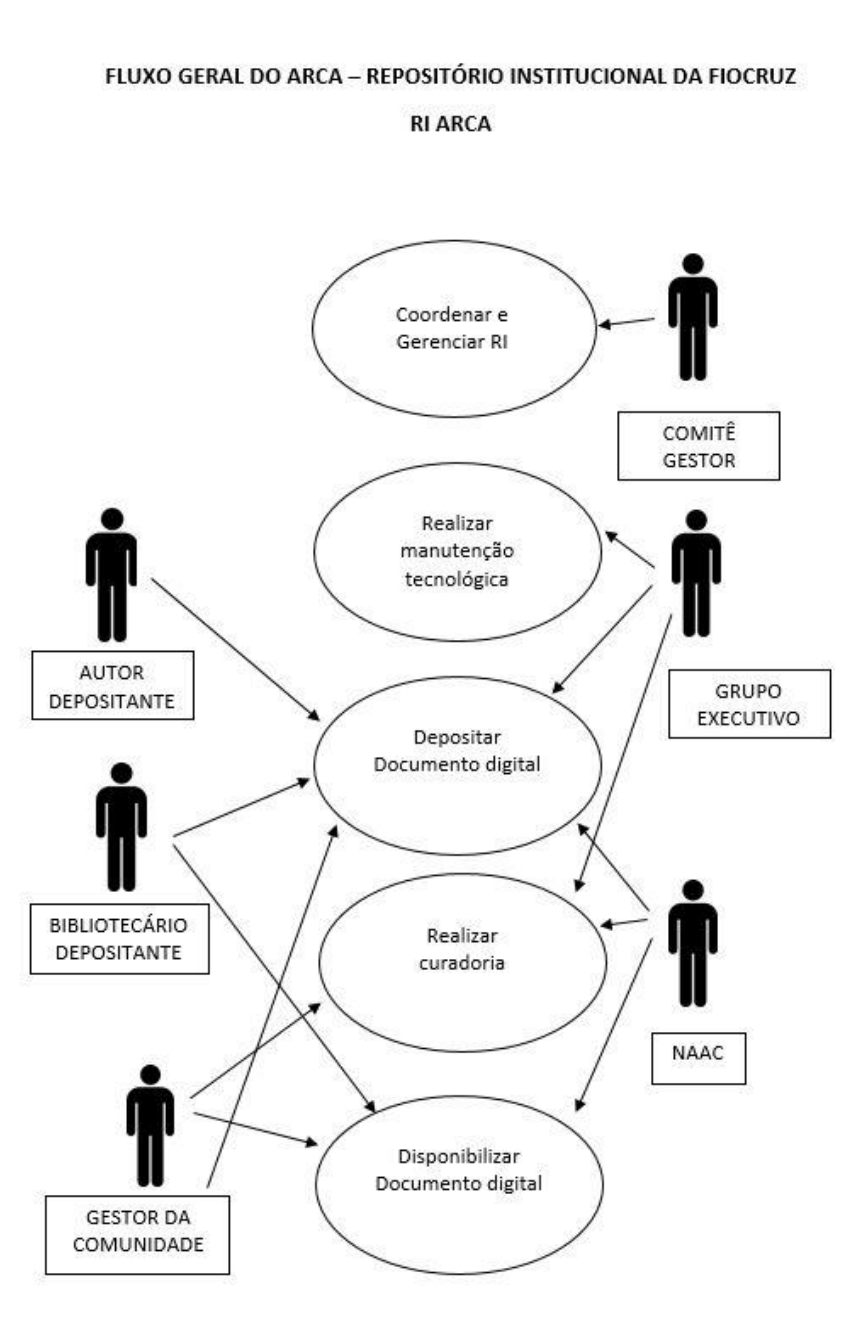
FLUXO GERAL DO ARCA – REPOSITÓRIO INSTITUCIONAL DA FIOCRUZ

RI ARCA

Coordenar e Gerenciar RI

COMITÊ GESTOR

Realizar manutenção tecnológica

AUTOR DEPOSITANTE

GRUPO EXECUTIVO

Depositar Documento digital

BIBLIOTECÁRIO DEPOSITANTE

Realizar curadoria

NAAC

Disponibilizar Documento digital

GESTOR DA COMUNIDADE